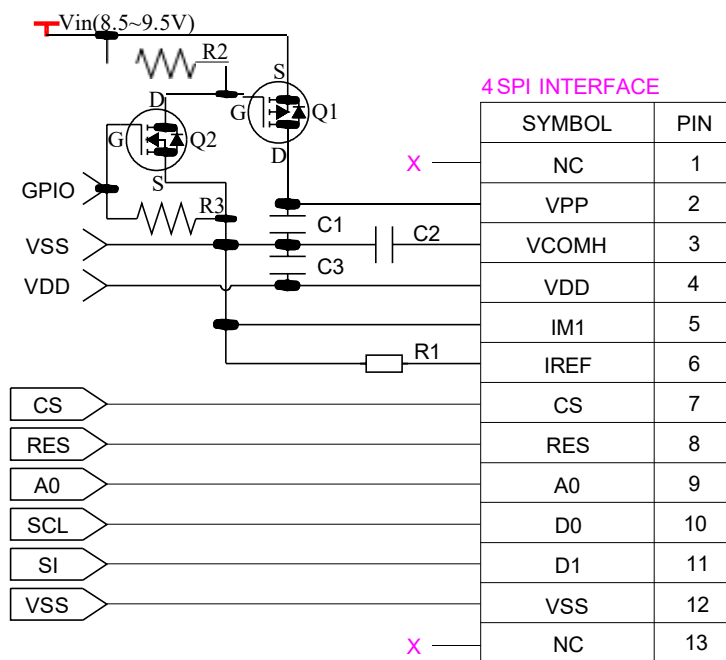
Vin(8.5~9.5V)

R2

S

G

Q1

D

D

G

Q2

S

GPIO

R3

VSS

VDD

C1

C2

C3

R1

CS

RES

A0

SCL

SI

VSS

X

X

4SPI INTERFACE

| SYMBOL | PIN |
|---|---|
| NC | 1 |
| VPP | 2 |
| VCOMH | 3 |
| VDD | 4 |
| IM1 | 5 |
| IREF | 6 |
| CS | 7 |
| RES | 8 |
| A0 | 9 |
| D0 | 10 |
| D1 | 11 |
| VSS | 12 |
| NC | 13 |